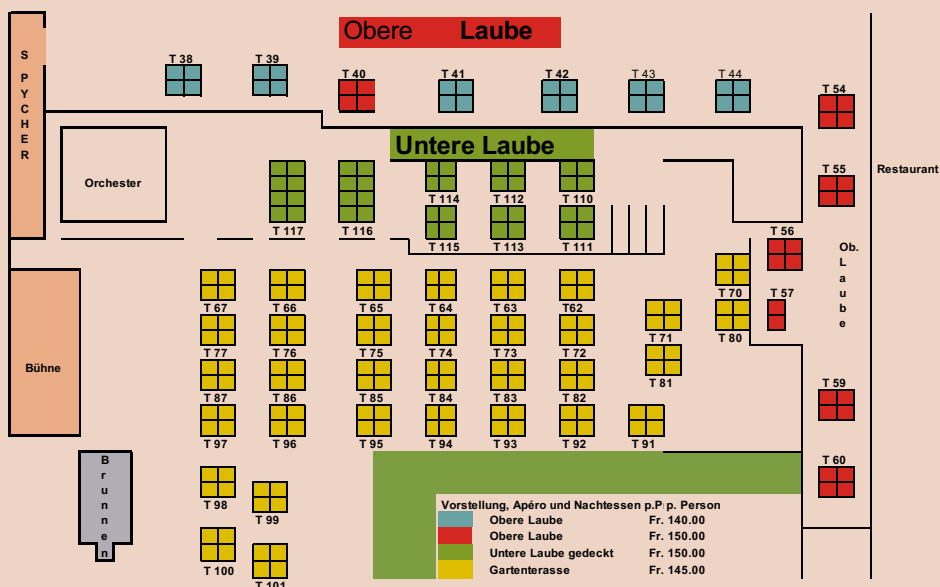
Obere Laube

SPYCHER

T 38
T 39
T 40
T 41
T 42
T 43
T 44
T 54

Untere Laube

Orchester

T 117
T 116
T 114
T 112
T 110
T 115
T 113
T 111

T 55
Restaurant
T 56
Ob. Laube
T 57
T 70
T 80

Bühne

T 67
T 66
T 65
T 64
T 63
T62
T 71
T 77
T 76
T 75
T 74
T 73
T 72
T 81
T 87
T 86
T 85
T 84
T 83
T 82
T 59
T 97
T 96
T 95
T 94
T 93
T 92
T 91

Brunnen

T 60
T 98
T 99
T 100
T 101

| | Vorstellung, Apéro und Nachtessen p.P | p. Person |
|---|---|---|
| | Obere Laube | Fr. 140.00 |
| | Obere Laube | Fr. 150.00 |
| | Untere Laube gedeckt | Fr. 150.00 |
| | Gartenterasse | Fr. 145.00 |